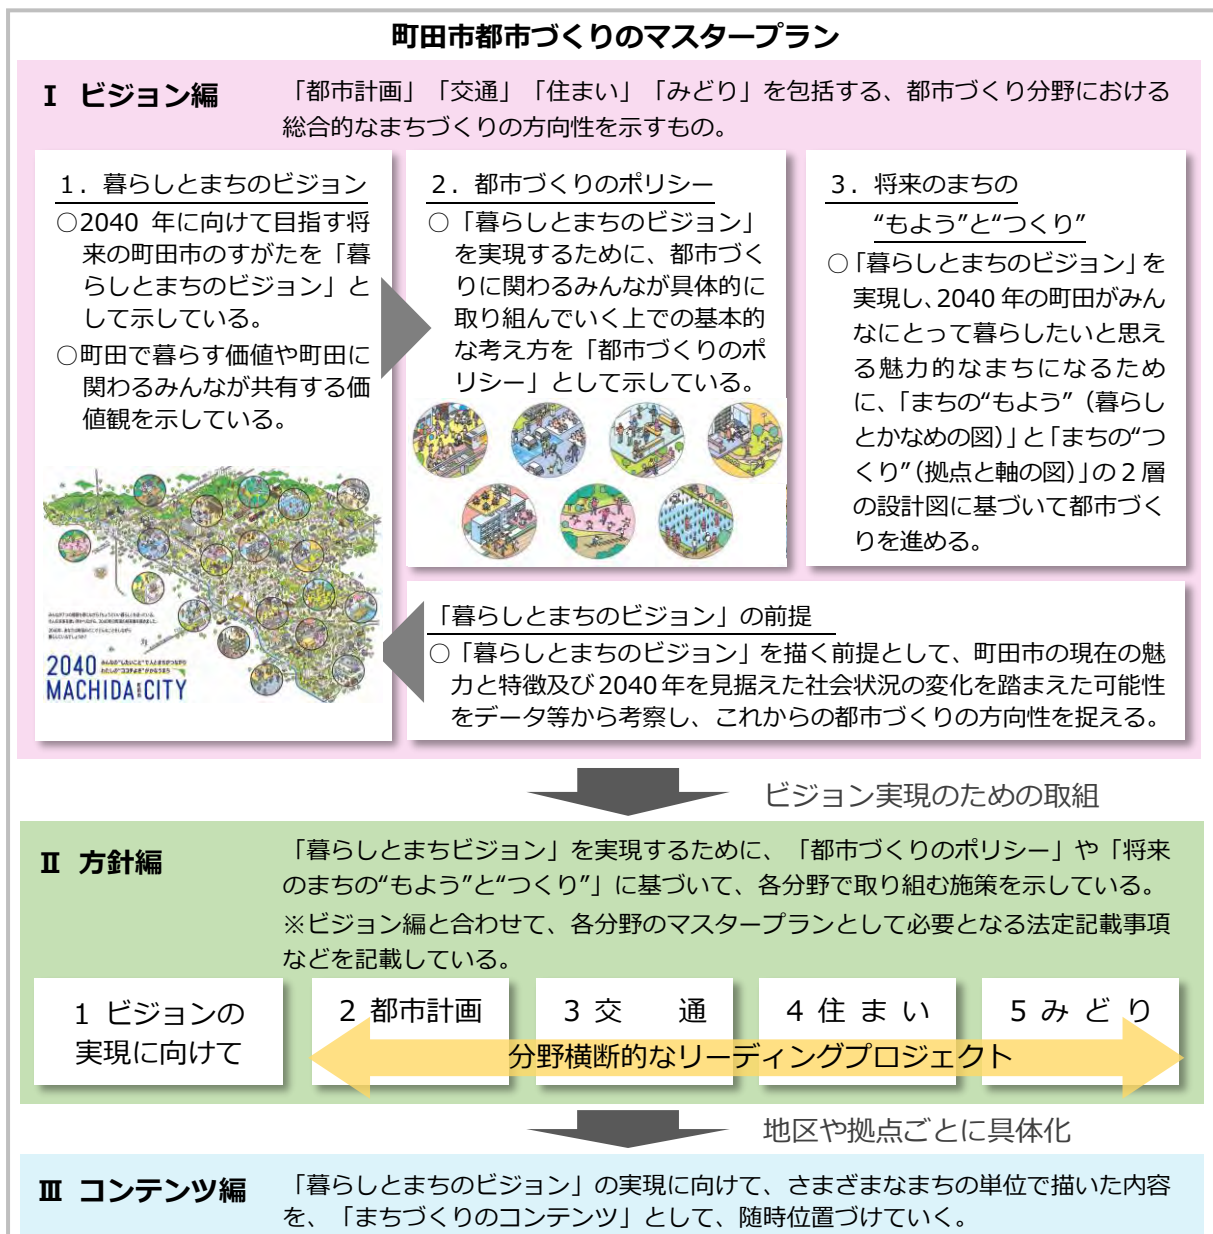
町田市都市づくりのマスタープラン

Ⅰ ビジョン編

「都市計画」「交通」「住まい」「みどり」を包括する、都市づくり分野における総合的なまちづくりの方向性を示すもの。

1．暮らしとまちのビジョン

○2040 年に向けて目指す将来の町田市のすがたを「暮らしとまちのビジョン」として示している。

○町田で暮らす価値や町田に関わるみんなが共有する価値観を示している。

2040 MACHIDA CITY

2．都市づくりのポリシー

○「暮らしとまちのビジョン」を実現するために、都市づくりに関わるみんなが具体的に取り組んでいく上での基本的な考え方を「都市づくりのポリシー」として示している。

3．将来のまちの“もよう”と“つくり”

○「暮らしとまちのビジョン」を実現し、2040 年の町田がみんなにとって暮らしたいと思える魅力的なまちになるために、「まちの“もよう”（暮らしとかなめの図）」と「まちの“つくり”（拠点と軸の図）」の 2 層の設計図に基づいて都市づくりを進める。

「暮らしとまちのビジョン」の前提

○「暮らしとまちのビジョン」を描く前提として、町田市の現在の魅力と特徴及び 2040 年を見据えた社会状況の変化を踏まえた可能性をデータ等から考察し、これからの都市づくりの方向性を捉える。

ビジョン実現のための取組

Ⅱ 方針編

「暮らしとまちビジョン」を実現するために、「都市づくりのポリシー」や「将来のまちの“もよう”と“つくり”」に基づいて、各分野で取り組む施策を示している。
※ビジョン編と合わせて、各分野のマスタープランとして必要となる法定記載事項などを記載している。

1 ビジョンの実現に向けて

2 都市計画

3 交 通

4 住 ま い

5 み ど り

分野横断的なリーディングプロジェクト

地区や拠点ごとに具体化

Ⅲ コンテンツ編

「暮らしとまちのビジョン」の実現に向けて、さまざまなまちの単位で描いた内容を、「まちづくりのコンテンツ」として、随時位置づけていく。